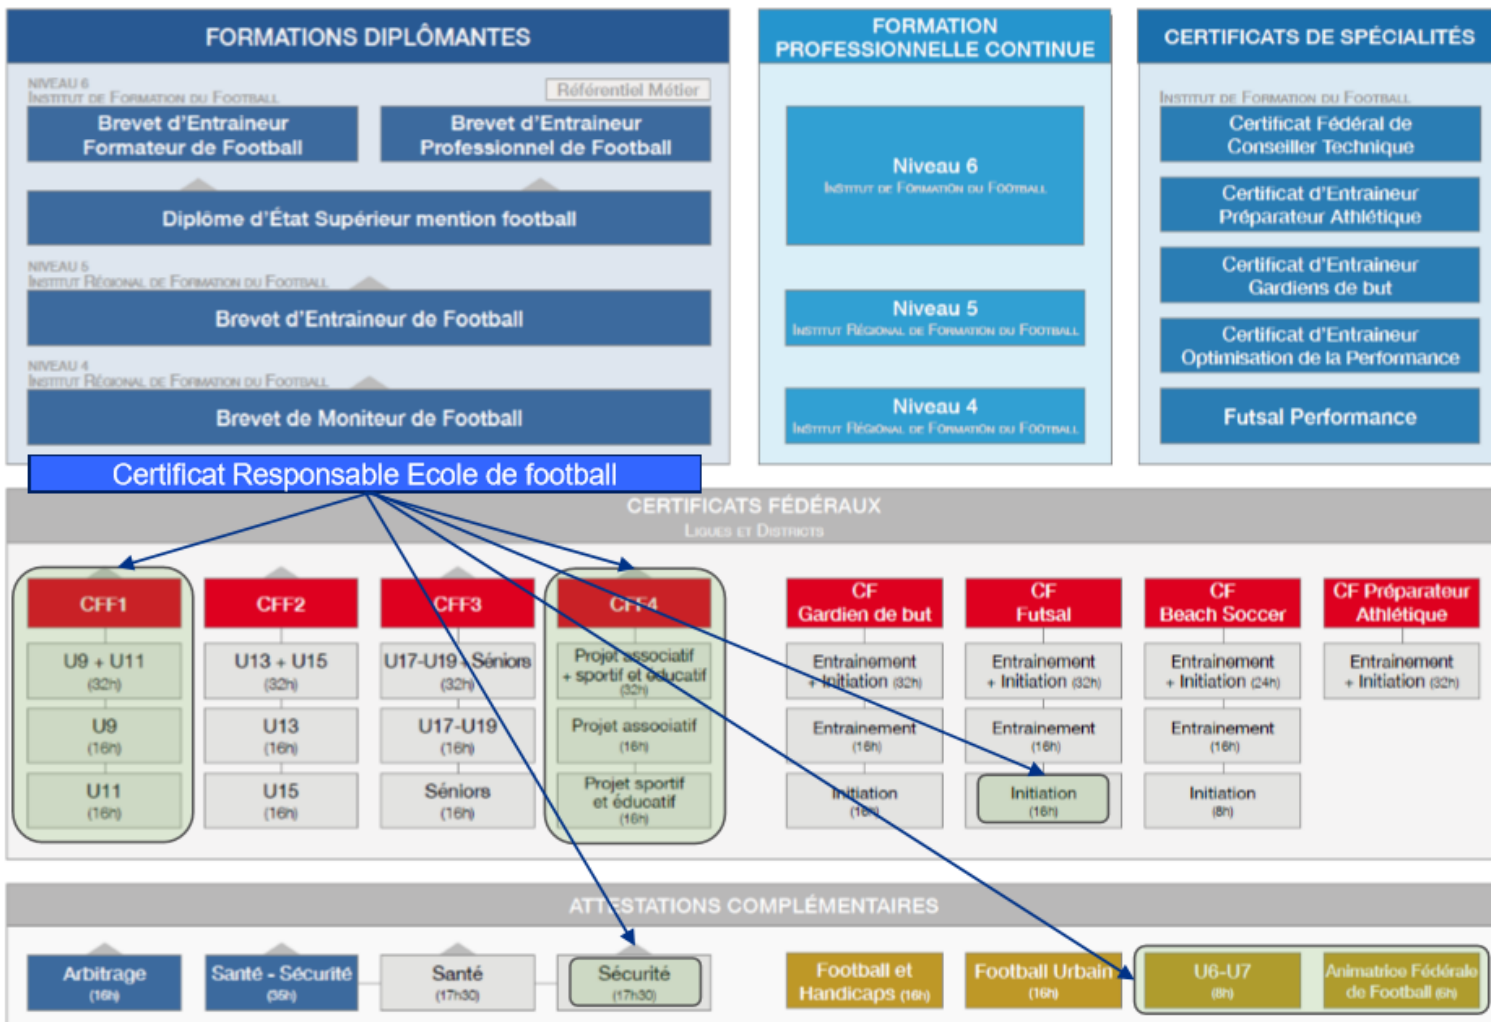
FORMATIONS DIPLÔMANTES

NIVEAU 6
INSTITUT DE FORMATION DU FOOTBALL

Référentiel Métier

Brevet d'Entraineur Formateur de Football

Brevet d'Entraineur Professionnel de Football

Diplôme d'État Supérieur mention football

NIVEAU 5
INSTITUT RÉGIONAL DE FORMATION DU FOOTBALL

Brevet d'Entraineur de Football

NIVEAU 4
INSTITUT RÉGIONAL DE FORMATION DU FOOTBALL

Brevet de Moniteur de Football

FORMATION PROFESSIONNELLE CONTINUE

Niveau 6
INSTITUT DE FORMATION DU FOOTBALL

Niveau 5
INSTITUT RÉGIONAL DE FORMATION DU FOOTBALL

Niveau 4
INSTITUT RÉGIONAL DE FORMATION DU FOOTBALL

CERTIFICATS DE SPÉCIALITÉS

INSTITUT DE FORMATION DU FOOTBALL

Certificat Fédéral de Conseiller Technique

Certificat d'Entraineur Préparateur Athlétique

Certificat d'Entraineur Gardiens de but

Certificat d'Entraineur Optimisation de la Performance

Futsal Performance

Certificat Responsable Ecole de football

CERTIFICATS FÉDÉRAUX
LIGUES ET DISTRICTS

CFF1
U9 + U11 (32h)
U9 (16h)
U11 (16h)

CFF2
U13 + U15 (32h)
U13 (16h)
U15 (16h)

CFF3
U17-U19 - Séniors (32h)
U17-U19 (16h)
Séniors (16h)

CFF4
Projet associatif + sportif et éducatif (32h)
Projet associatif (16h)
Projet sportif et éducatif (16h)

CF Gardien de but
Entrainement + Initiation (32h)
Entrainement (16h)
Initiation (16h)

CF Futsal
Entrainement + Initiation (32h)
Entrainement (16h)
Initiation (16h)

CF Beach Soccer
Entrainement + Initiation (24h)
Entrainement (16h)
Initiation (8h)

CF Préparateur Athlétique
Entrainement + Initiation (32h)

ATTESTATIONS COMPLÉMENTAIRES

Arbitrage (16h)
Santé - Sécurité (35h)
Santé (17h30)
Sécurité (17h30)
Football et Handicaps (16h)
Football Urbain (16h)
U6-U7 (8h)
Animatrice Fédérale de Football (6h)